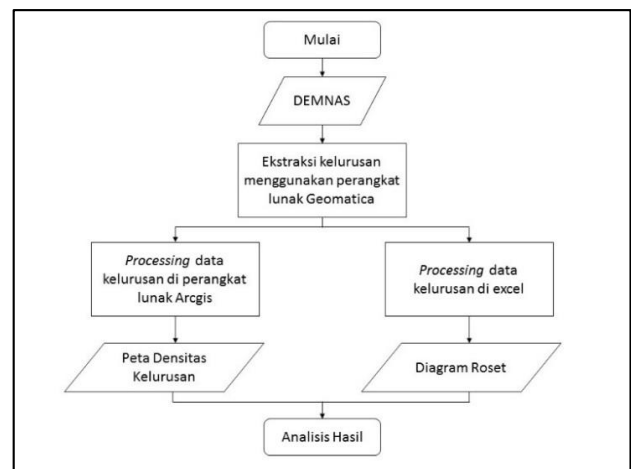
Mulai

DEMNAS

Ekstraksi kelurusan menggunakan perangkat lunak Geomatica

Processing data kelurusan di perangkat lunak Arcgis

Processing data kelurusan di excel

Peta Densitas Kelurusan

Diagram Roset

Analisis Hasil